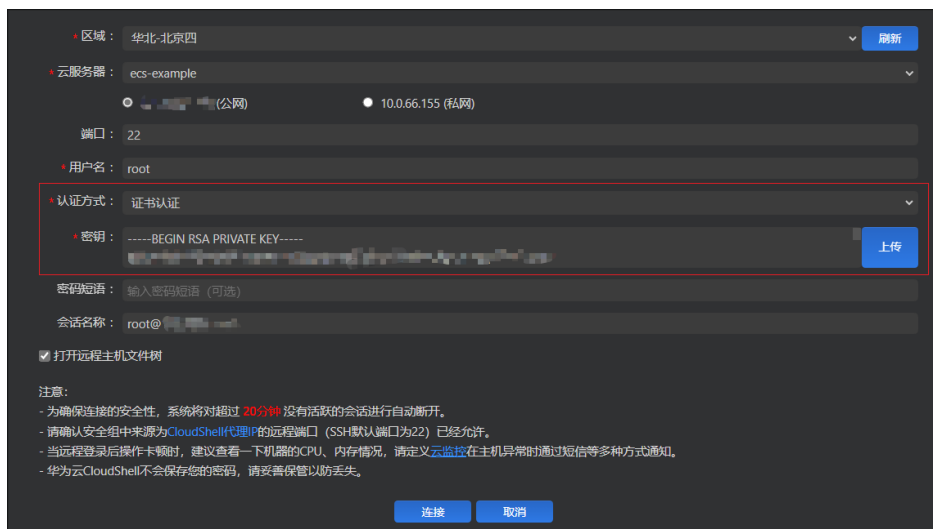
* 区域： 华北-北京四 刷新

* 云服务器： ecs-example

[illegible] (公网) 10.0.66.155 (私网)

端口： 22

* 用户名： root

* 认证方式： 证书认证

* 密钥： -----BEGIN RSA PRIVATE KEY----- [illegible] 上传

密码短语： 输入密码短语（可选）

会话名称： root@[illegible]

打开远程主机文件树

注意：
- 为确保连接的安全性，系统将对超过 20分钟 没有活跃的会话进行自动断开。
- 请确认安全组中来源为CloudShell代理IP的远程端口（SSH默认端口为22）已经允许。
- 当远程登录后操作卡顿时，建议查看一下机器的CPU、内存情况，请定义云监控在主机异常时通过短信等多种方式通知。
- 华为云CloudShell不会保存您的密码，请妥善保管以防丢失。

连接 取消